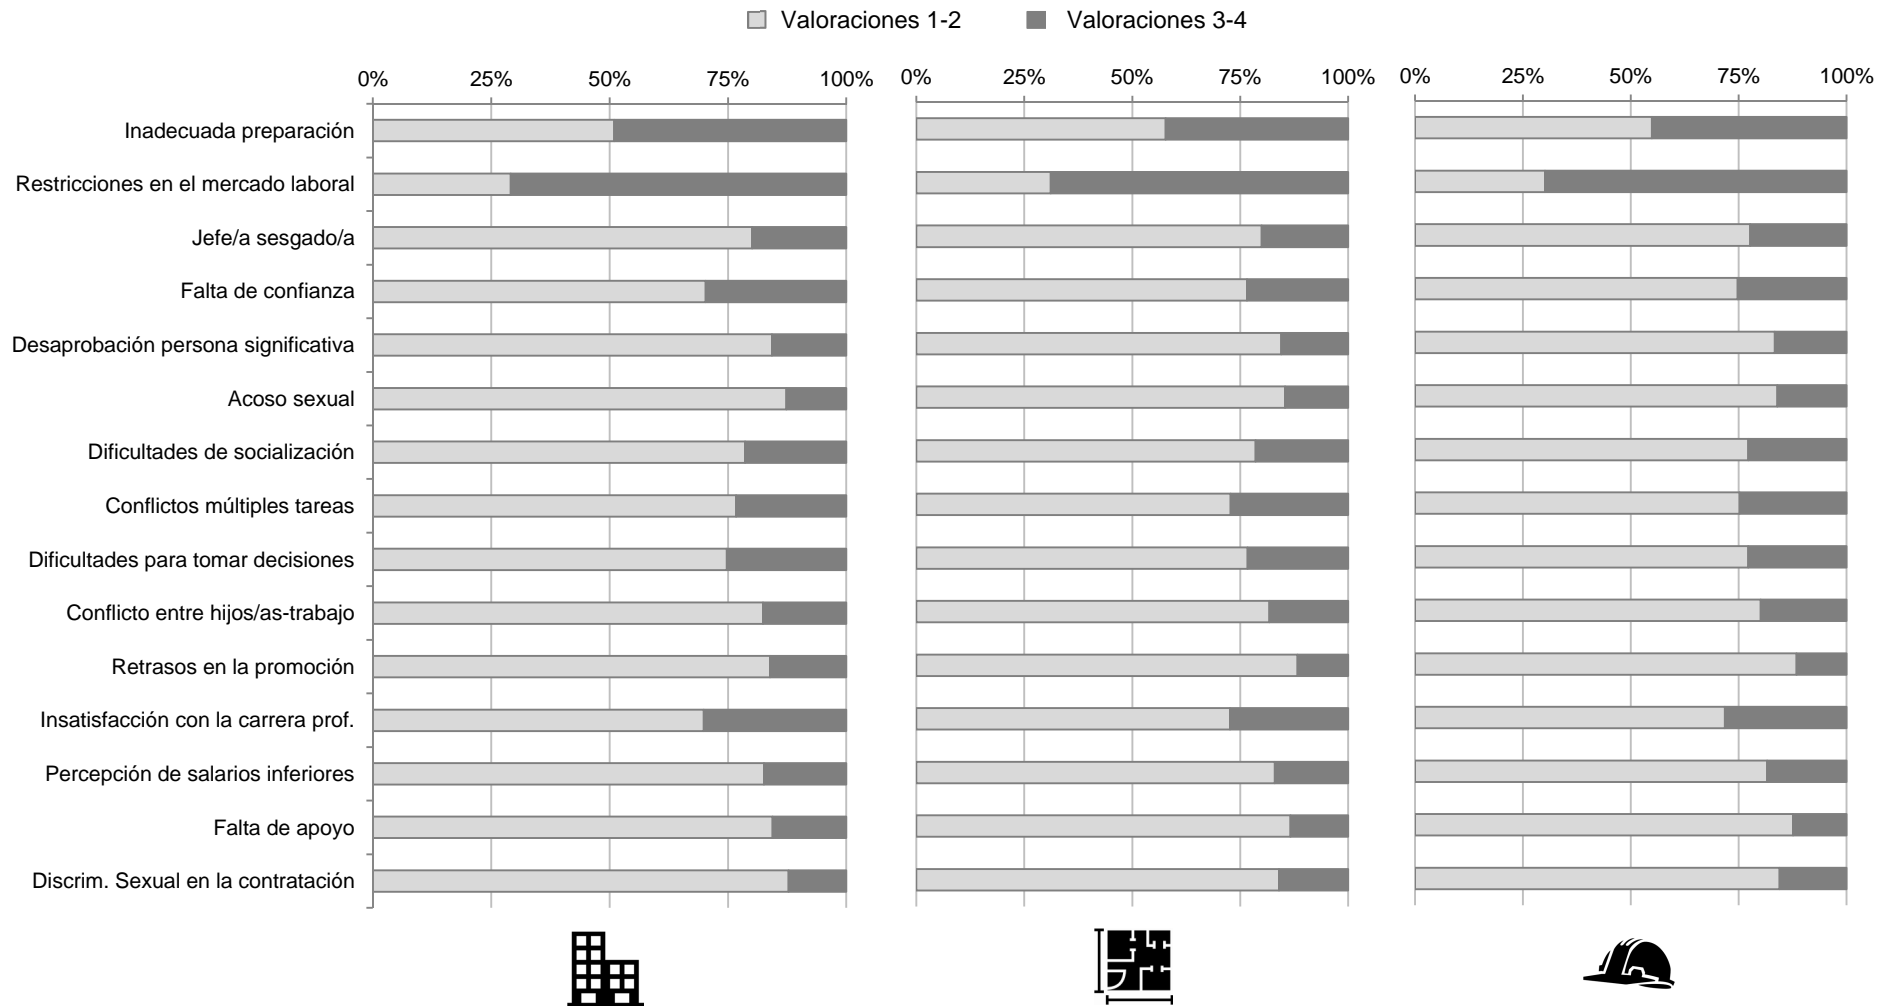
Valoraciones 1-2    Valoraciones 3-4

0% 25% 50% 75% 100%
0% 25% 50% 75% 100%
0% 25% 50% 75% 100%

Inadecuada preparación
Restricciones en el mercado laboral
Jefe/a sesgado/a
Falta de confianza
Desaprobación persona significativa
Acoso sexual
Dificultades de socialización
Conflictos múltiples tareas
Dificultades para tomar decisiones
Conflicto entre hijos/as-trabajo
Retrasos en la promoción
Insatisfacción con la carrera prof.
Percepción de salarios inferiores
Falta de apoyo
Discrim. Sexual en la contratación